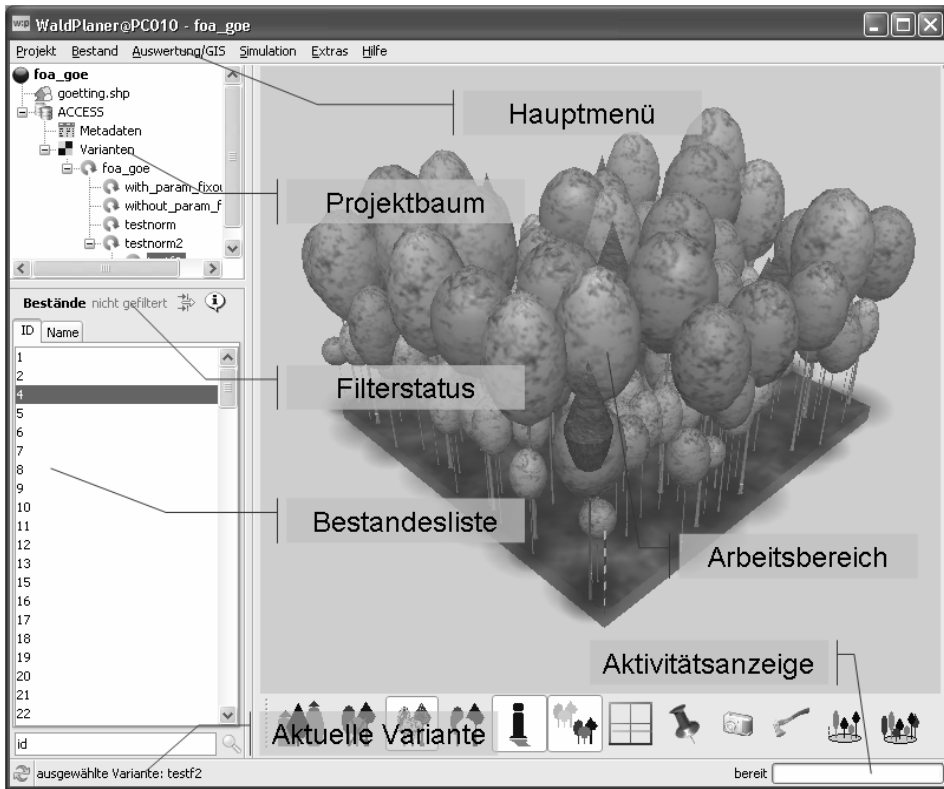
WaldPlaner@PC010 - foa_goe

Projekt Bestand Auswertung/GIS Simulation Extras Hilfe

foa_goe
goetting.shp
ACCESS
Metadaten
Varianten
foa_goe
with_param_fixo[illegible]
without_param_f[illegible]
testnorm
testnorm2

Hauptmenü

Projektbaum

Bestände nicht gefiltert

ID Name

1
2
4
5
6
7
8
9
10
11
12
13
15
16
17
18
19
20
21
22

Filterstatus

Bestandesliste

Arbeitsbereich

Aktivitätsanzeige

Aktuelle Variante

id

ausgewählte Variante: testf2

bereit